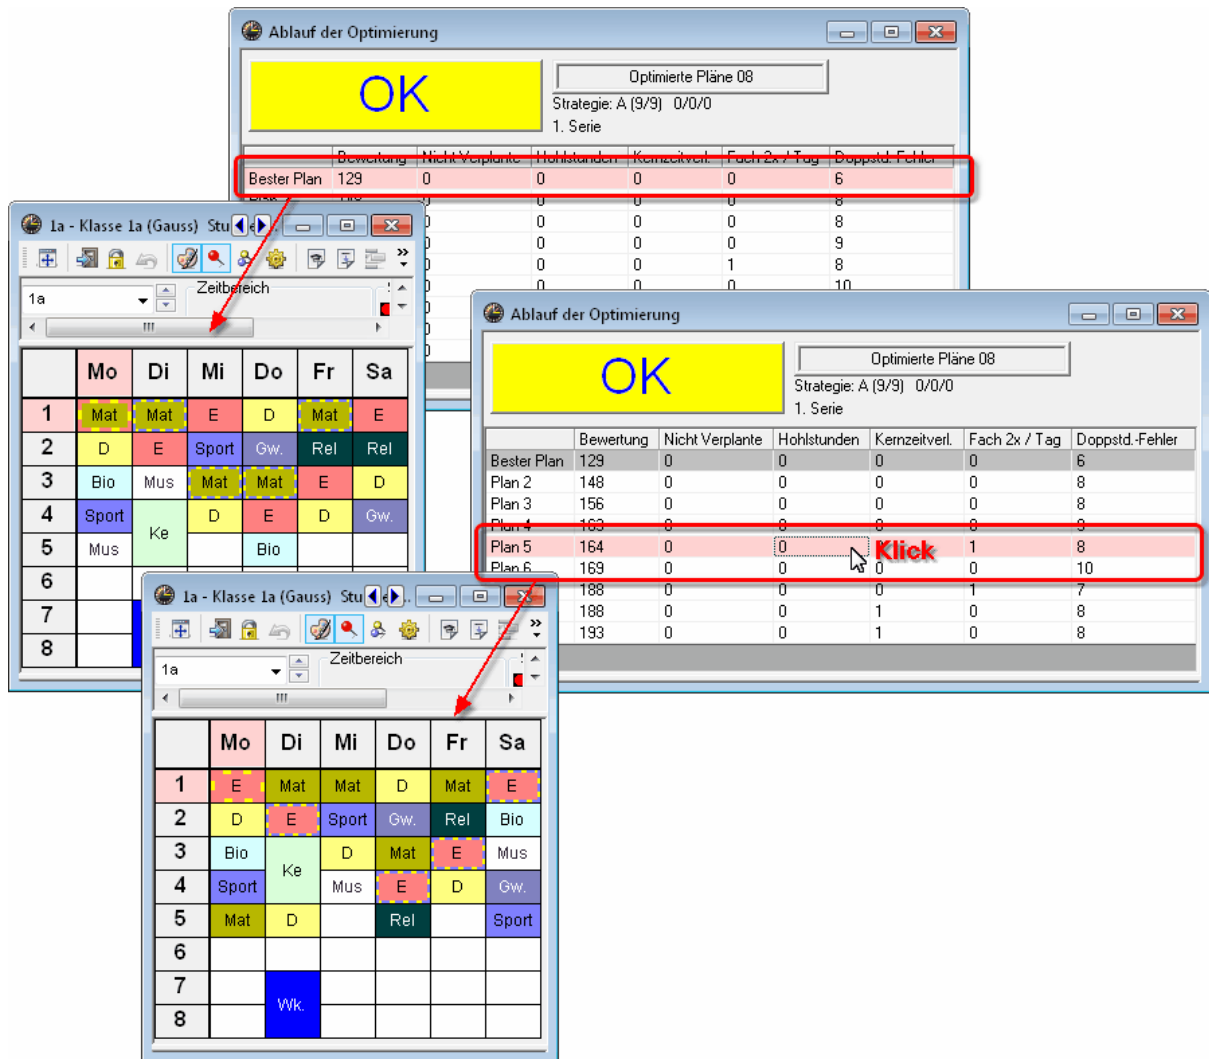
Ablauf der Optimierung

OK

Optimierte Pläne 08

Strategie: A (9/9) 0/0/0

1. Serie

| | Bewertung | Nicht Verplante | Hohlstunden | Kernzeitverl. | Fach 2x / Tag | Doppstd.-Fehler |
|---|---|---|---|---|---|---|
| Bester Plan | 129 | 0 | 0 | 0 | 0 | 6 |
| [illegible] | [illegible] | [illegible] | 0 | 0 | 0 | 8 |
| | | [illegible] | 0 | 0 | 0 | 8 |
| | | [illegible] | 0 | 0 | 0 | 9 |
| | | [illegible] | 0 | 0 | 1 | 8 |
| | | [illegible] | 0 | 0 | 0 | 10 |

1a - Klasse 1a (Gauss) Stu

1a

Zeitbereich

| | Mo | Di | Mi | Do | Fr | Sa |
|---|---|---|---|---|---|---|
| 1 | Mat | Mat | E | D | Mat | E |
| 2 | D | E | Sport | Gw. | Rel | Rel |
| 3 | Bio | Mus | Mat | Mat | E | D |
| 4 | Sport | Ke | D | E | D | Gw. |
| 5 | Mus | | | Bio | | |
| 6 | | | | | | |
| 7 | | | | | | |
| 8 | | | | | | |

Ablauf der Optimierung

OK

Optimierte Pläne 08

Strategie: A (9/9) 0/0/0

1. Serie

| | Bewertung | Nicht Verplante | Hohlstunden | Kernzeitverl. | Fach 2x / Tag | Doppstd.-Fehler |
|---|---|---|---|---|---|---|
| Bester Plan | 129 | 0 | 0 | 0 | 0 | 6 |
| Plan 2 | 148 | 0 | 0 | 0 | 0 | 8 |
| Plan 3 | 156 | 0 | 0 | 0 | 0 | 8 |
| Plan 4 | 163 | 0 | 0 | 0 | 0 | 9 |
| Plan 5 | 164 | 0 | 0 | | 1 | 8 |
| Plan 6 | 169 | 0 | 0 | 0 | 0 | 10 |
| | 188 | 0 | 0 | 0 | 1 | 7 |
| | 188 | 0 | 0 | 1 | 0 | 8 |
| | 193 | 0 | 0 | 1 | 0 | 8 |

Klick

1a - Klasse 1a (Gauss) Stu

1a

Zeitbereich

| | Mo | Di | Mi | Do | Fr | Sa |
|---|---|---|---|---|---|---|
| 1 | E | Mat | Mat | D | Mat | E |
| 2 | D | E | Sport | Gw. | Rel | Bio |
| 3 | Bio | Ke | D | Mat | E | Mus |
| 4 | Sport | | Mus | E | D | Gw. |
| 5 | Mat | D | | Rel | | Sport |
| 6 | | | | | | |
| 7 | | Wk. | | | | |
| 8 | | | | | | |